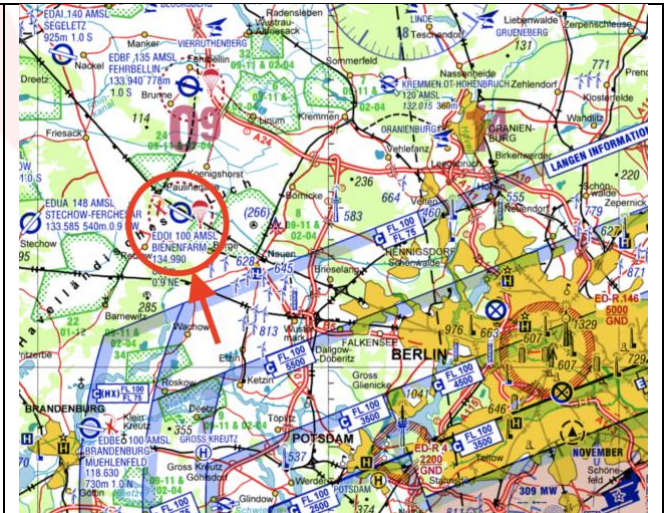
EDAI 140 AMSL
SEGELETZ
925m 1.0 S
Nackel
Manker
VIERRUTHENBERG
EDBF 135 AMSL
FEHRBELLIN
133.940 778m
1.0 S
Brunne
Dreetz
Friesack
114
09
Radensleben
Wustrau-Altfriesack
Sommerfeld
LINDE
Teschendorf
Liebenwalde
GRUENEBERG
Zerpenschleuse
131
Nassenheide
KREMMEN OT-HOHENBRUCH
EDCK 110 AMSL
132.015 368m
Zehlendorf
771
Kremmen
ORANIENBURG
Vehlefanz
ORANIEN-BURG
Wandlitz
Klosterfelde
LANGEN INFORMATION
Birkenwerder
Linum
A24
Koenigshorst
Paulinenaue
Bornicke
236
664
460
555
Schönwalde
Zepernick
EDUA 148 AMSL
STECHOW-FERCHESAR
133.585 540m 0.9 W
Stechow
EDOI 100 AMSL
BIENENFARM
134.990
(266)
583
FL 100
FL 75
779
NENNIGSDORF
Schönwalde
871
Nauen
628
645
Brieselang
0.9 NE
285
Barnewitz
813
FL 100
6500
Wustermark
Dallgow-Döberitz
FALKENSEE
BERLIN
976
663
1329
ED-R 146
5000
GND
607
607
729
Wachow
Roskow
FL 100
4500
Gross Glienicke
Ketzin
BRANDENBURG
FL 100
Kleist Kreutz
EDBE 100 AMSL
BRANDENBURG
MUEHLENFELD
118.630
730m 1.0 N
Gross Kreutz
355
GROSS KREUTZ
Deetz
Töplitz
POTSDAM
FL 100
3500
FL 100
3500
1041
646
ED-R 4
2200
GND
537
Teltow
NOVEMBER
Schönefeld
Götz
Glindow
Werder
POTSDAM
FL 100
2500
374
309 MW